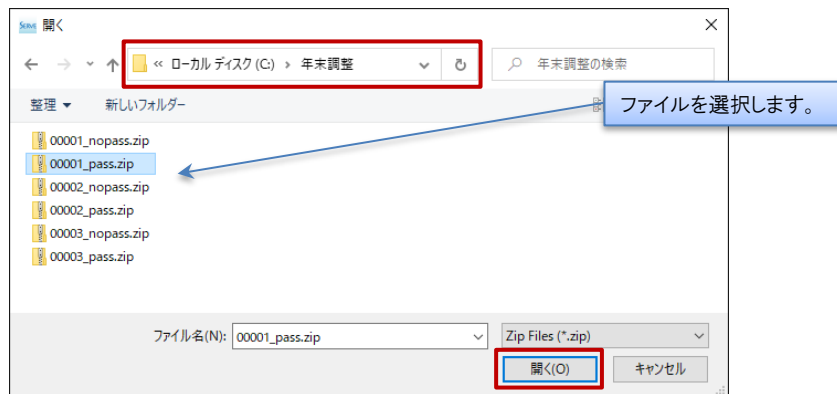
Solve 開く

« ローカル ディスク (C:) › 年末調整

年末調整の検索

整理 ▾ 新しいフォルダー

ファイルを選択します。

00001_nopass.zip
00001_pass.zip
00002_nopass.zip
00002_pass.zip
00003_nopass.zip
00003_pass.zip

ファイル名(N): 00001_pass.zip

Zip Files (*.zip)

開く(O) キャンセル